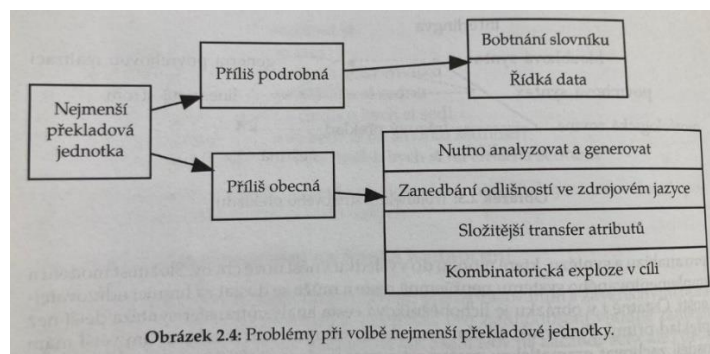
Nejmenší překladová jednotka

Příliš podrobná

Bobtnání slovníku

Řídká data

Příliš obecná

Nutno analyzovat a generovat

Zanedbání odlišností ve zdrojovém jazyce

Složitější transfer atributů

Kombinatorická exploze v cíli

Obrázek 2.4: Problémy při volbě nejmenší překladové jednotky.